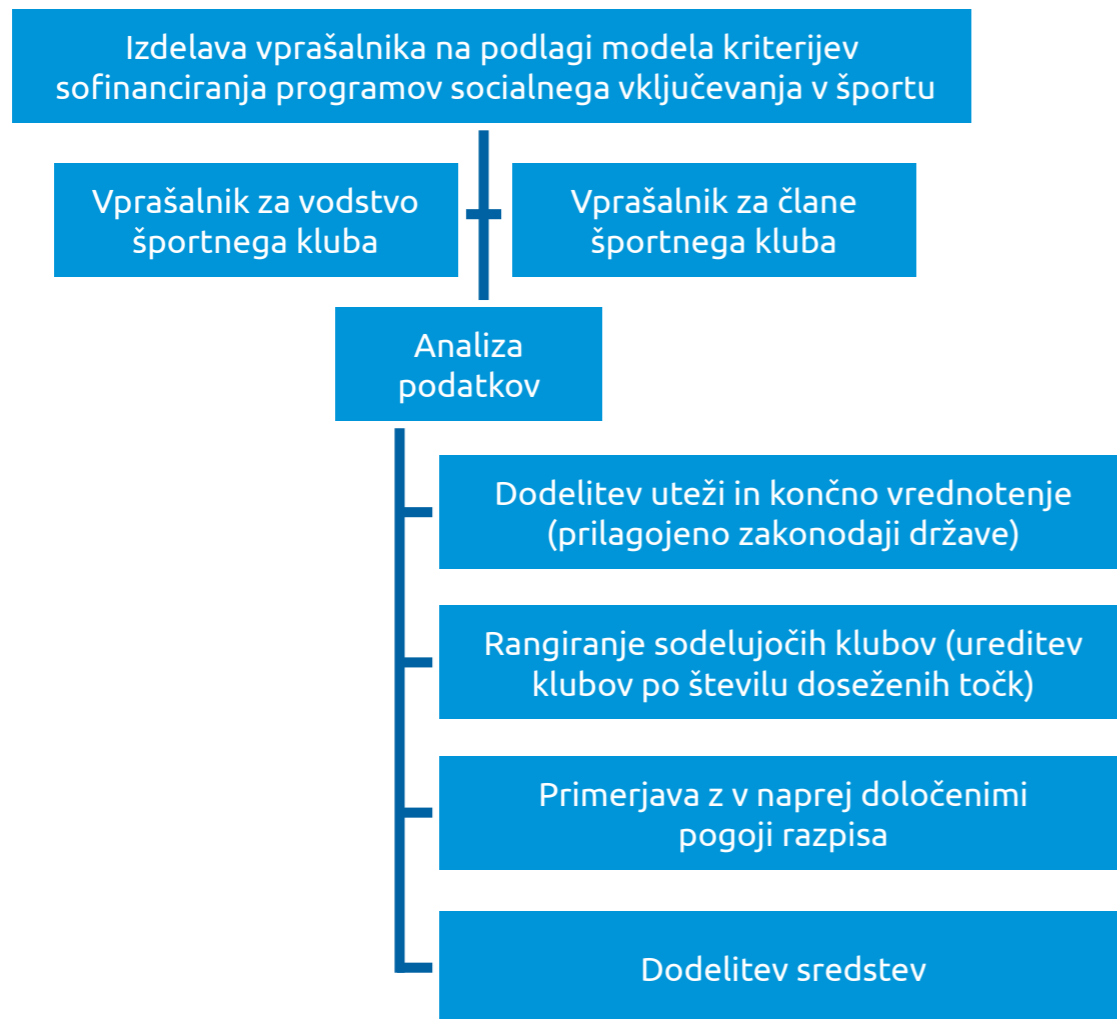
Izdelava vprašalnika na podlagi modela kriterijev sofinanciranja programov socialnega vključevanja v športu

Vprašalnik za vodstvo športnega kluba

Vprašalnik za člane športnega kluba

Analiza podatkov

Dodelitev uteži in končno vrednotenje (prilagojeno zakonodaji države)

Rangiranje sodelujočih klubov (ureditev klubov po številu doseženih točk)

Primerjava z v naprej določenimi pogoji razpisa

Dodelitev sredstev